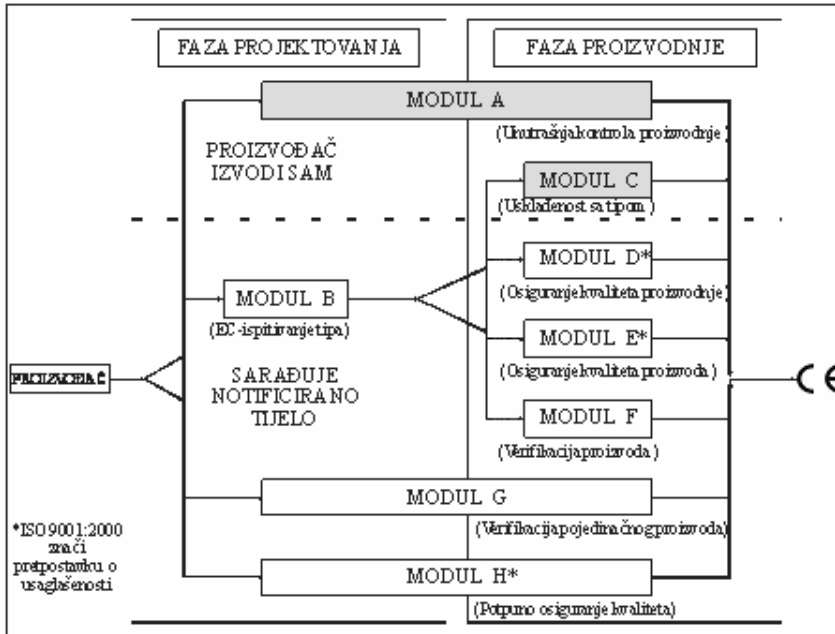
FAZA PROJEKTOVANJA

FAZA PROIZVODNJE

MODUL A

(Unutrašnja kontrola proizvodnje)

PROIZVOĐAČ IZVODI SAM

MODUL C

(Usklađenost sa tipom)

MODUL D*

(Osiguranje kvaliteta proizvodnje)

MODUL B

(EC-ispitivanje tipa)

MODUL E*

(Osiguranje kvaliteta proizvoda)

PROIZVOĐAČ

SARAĐUJE NOTIFICIRANO TIJELO

MODUL F

(Verifikacija proizvoda)

CE

MODUL G

(Verifikacija pojedinačnog proizvoda)

*ISO 9001:2000 znači pretpostavku o usaglašenosti

MODUL H*

(Potpuno osiguranje kvaliteta)